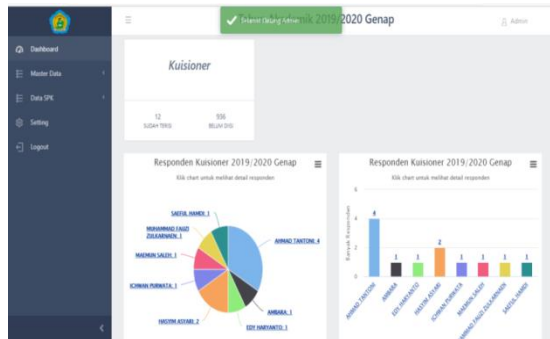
Dashboard
Master Data
Data SPK
Setting
Logout

Selamat Datang Admin
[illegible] 2019/2020 Genap
Admin

Kuisioner
12
SUDAH DIISI
556
BELUM DIISI

Responden Kuisioner 2019/2020 Genap
Klik chart untuk melihat detail responden
SAEFUL HAMDI: 1
MUHAMMAD FAUZI ZULKARNAEN: 1
MADNUN SALEH: 1
ICHWAN PURWATA: 1
HASYIM ASYARI: 2
EDY HARYANTO: 1
AMBARA: 1
AHMAD TANTONI: 4

Responden Kuisioner 2019/2020 Genap
Klik chart untuk melihat detail responden
Banyak Responden
6
4
2
0
4
1
1
1
2
1
1
1
1
AHMAD TANTONI
AMBARA
EDY HARYANTO
HASYIM ASYARI
ICHWAN PURWATA
MADNUN SALEH
MUHAMMAD FAUZI ZULKARNAEN
SAEFUL HAMDI